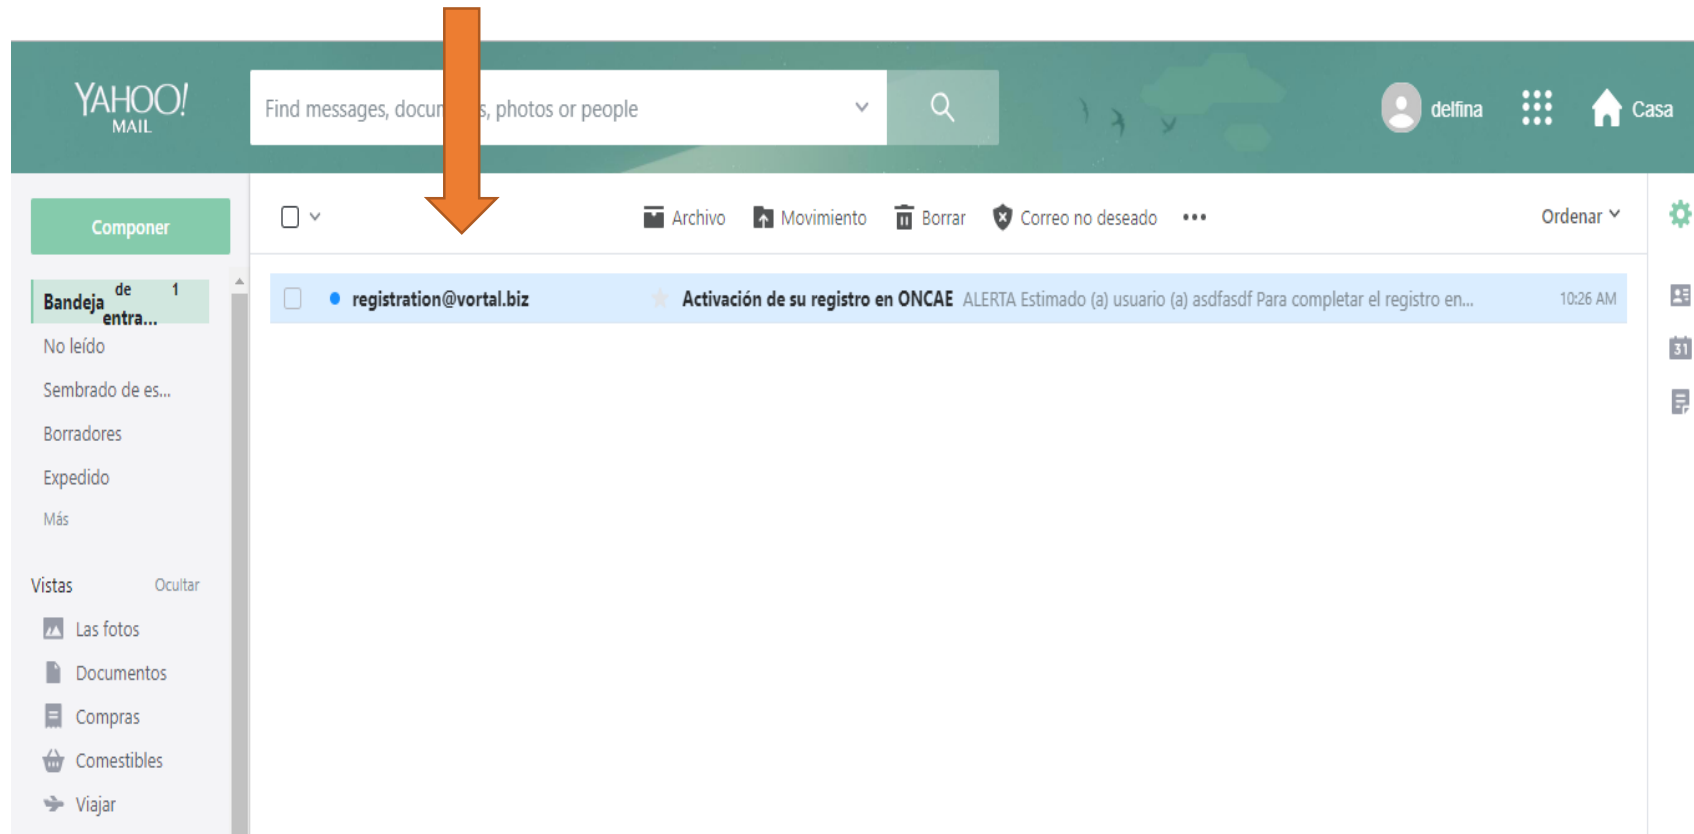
YAHOO! MAIL

Find messages, docu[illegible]s, photos or people

delfina

Casa

Componer

Archivo Movimiento Borrar Correo no deseado •••

Ordenar

Bandeja de entra... 1

No leído

Sembrado de es...

Borradores

Expedido

Más

Vistas Ocultar

Las fotos

Documentos

Compras

Comestibles

Viajar

registration@vortal.biz Activación de su registro en ONCAE ALERTA Estimado (a) usuario (a) asdfasdf Para completar el registro en... 10:26 AM

31